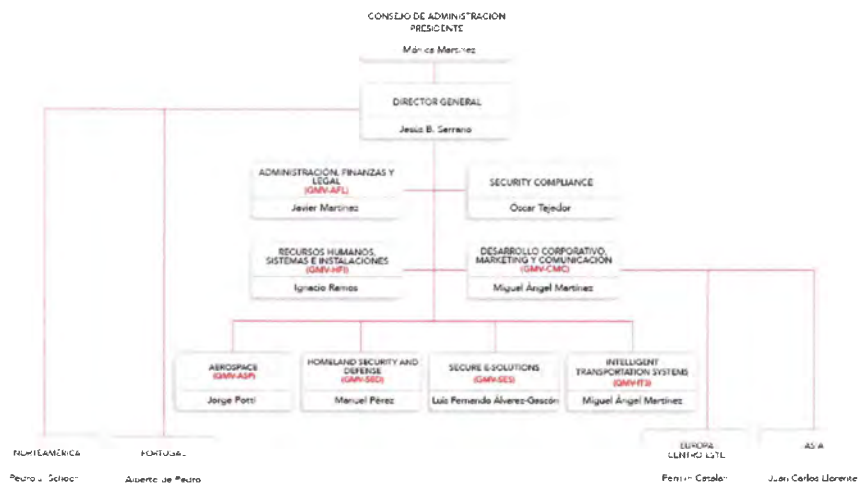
CONSEJO DE ADMINISTRACIÓN
PRESIDENTE

Mónica Martínez

DIRECTOR GENERAL

Jesús B. Serrano

ADMINISTRACIÓN, FINANZAS Y LEGAL
(GMV-AFL)

Javier Martínez

SECURITY COMPLIANCE

Óscar Tejedor

RECURSOS HUMANOS, SISTEMAS E INSTALACIONES
(GMV-HFI)

Ignacio Ramos

DESARROLLO CORPORATIVO, MARKETING Y COMUNICACIÓN
(GMV-CMC)

Miguel Ángel Martínez

AEROSPACE
(GMV-ASP)

Jorge Potti

HOMELAND SECURITY AND DEFENSE
(GMV-SED)

Manuel Pérez

SECURE E-SOLUTIONS
(GMV-SES)

Luis Fernando Álvarez-Gascón

INTELLIGENT TRANSPORTATION SYSTEMS
(GMV-ITS)

Miguel Ángel Martínez

NORTEAMÉRICA

Pedro J. Schoch

PORTUGAL

Alberto de Pedro

EUROPA CENTRO ESTE

Fermín Catalán

ASIA

Juan Carlos Llorente